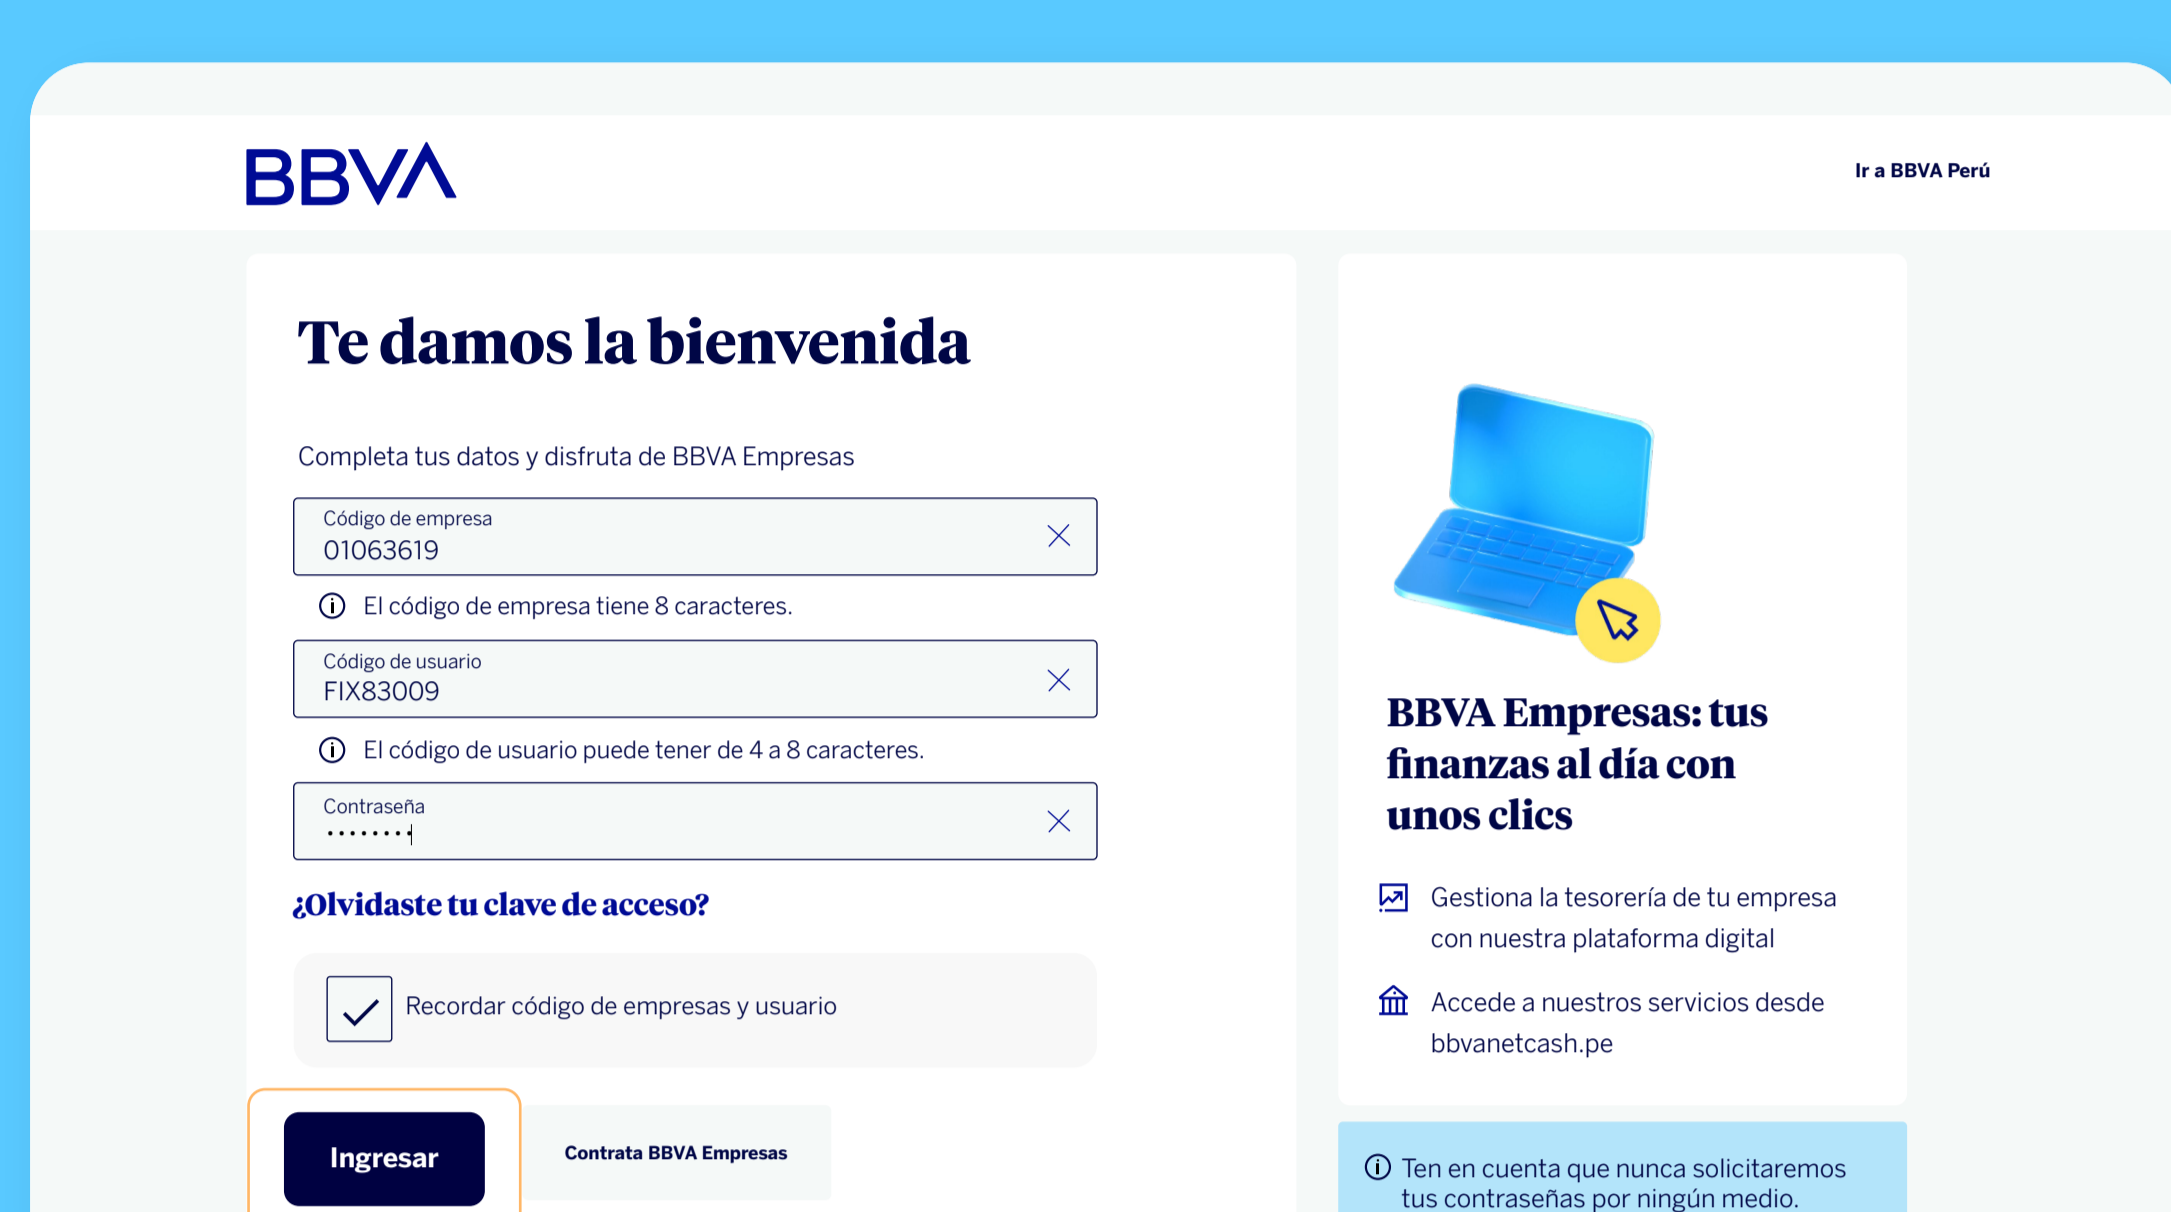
BBVA

Ir a BBVA Perú

Te damos la bienvenida

Completa tus datos y disfruta de BBVA Empresas

Código de empresa
01063619

El código de empresa tiene 8 caracteres.

Código de usuario
FIX83009

El código de usuario puede tener de 4 a 8 caracteres.

Contraseña
••••••••

¿Olvidaste tu clave de acceso?

Recordar código de empresas y usuario

Ingresar

Contrata BBVA Empresas

BBVA Empresas: tus finanzas al día con unos clics

Gestiona la tesorería de tu empresa con nuestra plataforma digital

Accede a nuestros servicios desde bbvanetcash.pe

Ten en cuenta que nunca solicitaremos tus contraseñas por ningún medio.